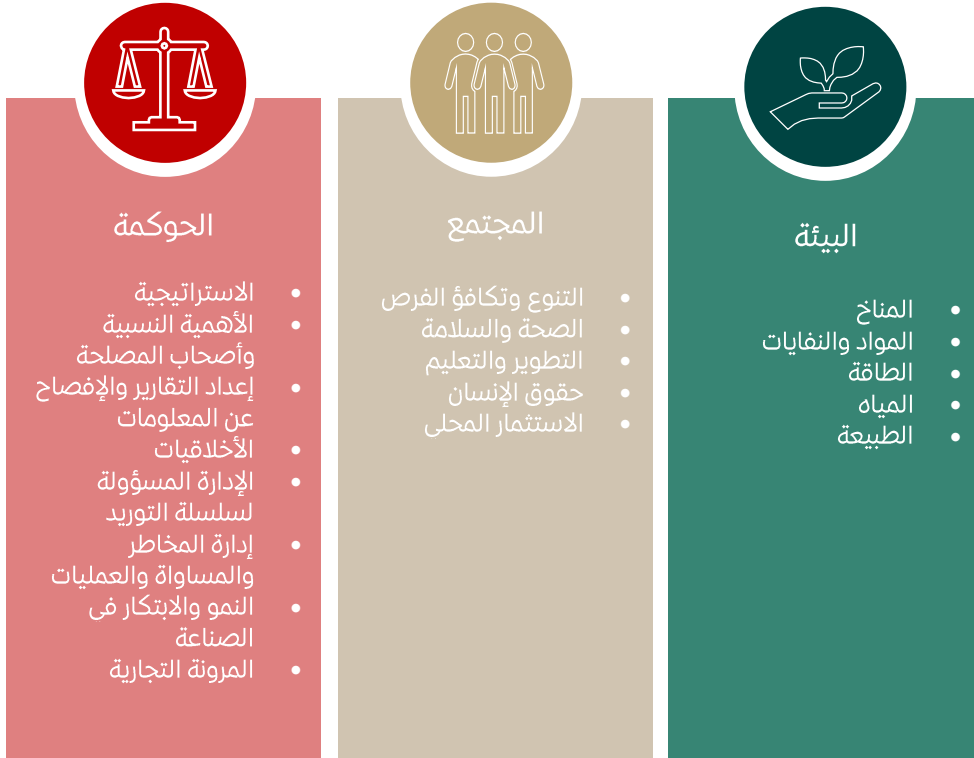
البيئة

- المناخ
- المواد والنفايات
- الطاقة
- المياه
- الطبيعة

المجتمع

- التنوع وتكافؤ الفرص
- الصحة والسلامة
- التطوير والتعليم
- حقوق الإنسان
- الاستثمار المحلي

الحوكمة

- الاستراتيجية
- الأهمية النسبية وأصحاب المصلحة
- إعداد التقارير والإفصاح عن المعلومات
- الأخلاقيات
- الإدارة المسؤولة لسلسلة التوريد
- إدارة المخاطر والمساواة والعمليات
- النمو والابتكار فى الصناعة
- المرونة التجارية